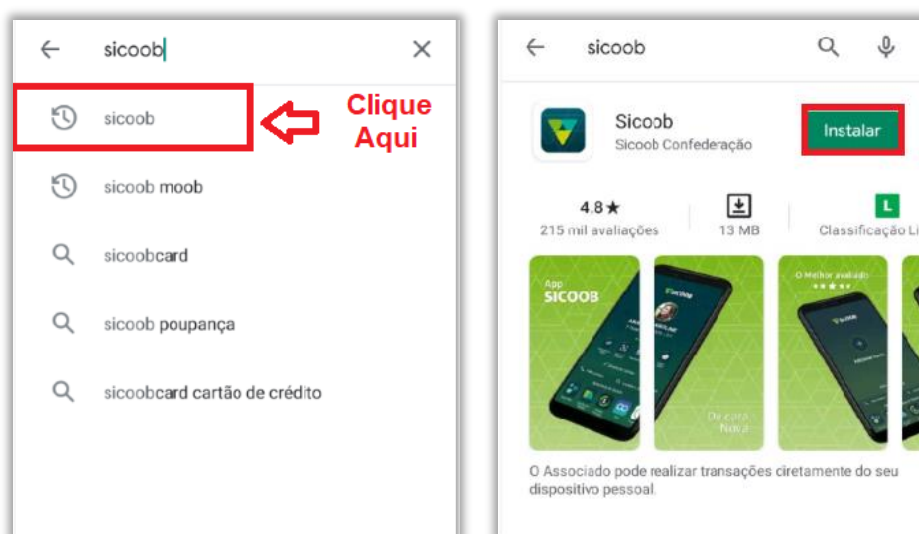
sicoob

sicoob

Clique Aqui

sicoob moob

sicoobcard

sicoob poupança

sicoobcard cartão de crédito

sicoob

Sicoob
Sicoob Confederação

Instalar

4.8★
215 mil avaliações

13 MB

L
Classificação Li

App
SICOOB

O Melhor avaliado

De cara
Nova

O Associado pode realizar transações ciretamente do seu dispositivo pessoal.